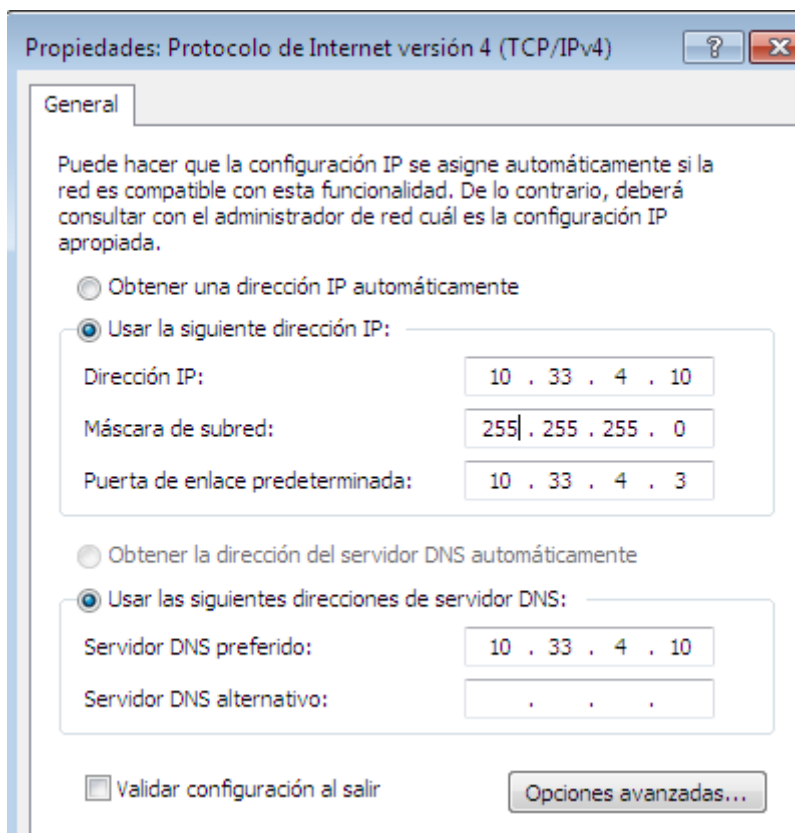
Propiedades: Protocolo de Internet versión 4 (TCP/IPv4)

?

General

Puede hacer que la configuración IP se asigne automáticamente si la red es compatible con esta funcionalidad. De lo contrario, deberá consultar con el administrador de red cuál es la configuración IP apropiada.

Obtener una dirección IP automáticamente

Usar la siguiente dirección IP:

Dirección IP: 10 . 33 . 4 . 10

Máscara de subred: 255 . 255 . 255 . 0

Puerta de enlace predeterminada: 10 . 33 . 4 . 3

Obtener la dirección del servidor DNS automáticamente

Usar las siguientes direcciones de servidor DNS:

Servidor DNS preferido: 10 . 33 . 4 . 10

Servidor DNS alternativo: . . .

Validar configuración al salir

Opciones avanzadas...